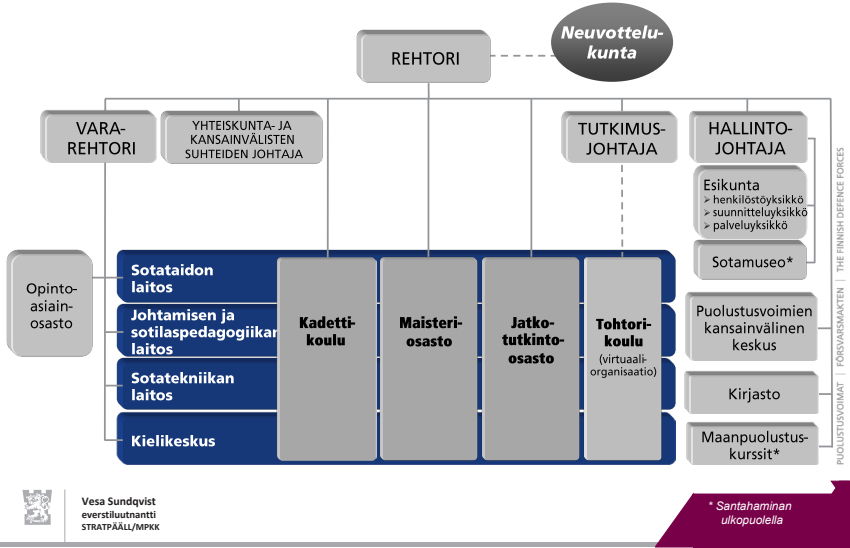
Neuvottelukunta

REHTORI

VARA-REHTORI

YHTEISKUNTA- JA KANSAINVÄLISTEN SUHTEIDEN JOHTAJA

TUTKIMUS-JOHTAJA

HALLINTO-JOHTAJA

Esikunta
➢ henkilöstöyksikkö
➢ suunnitteluyksikkö
➢ palveluyksikkö

Sotamuseo*

Opinto-asiain-osasto

Sotataidon laitos

Johtamisen ja sotilaspedagogiikan laitos

Sotatekniikan laitos

Kielikeskus

Kadetti-koulu

Maisteri-osasto

Jatko-tutkinto-osasto

Tohtori-koulu (virtuaali-organisaatio)

Puolustusvoimien kansainvälinen keskus

Kirjasto

Maanpuolustus-kurssit*

PUOLUSTUSVOIMAT | FÖRSVARSMAKTEN | THE FINNISH DEFENCE FORCES

Vesa Sundqvist
everstiluutnantti
STRATPÄÄLL/MPKK

* Santahaminan ulkopuolella